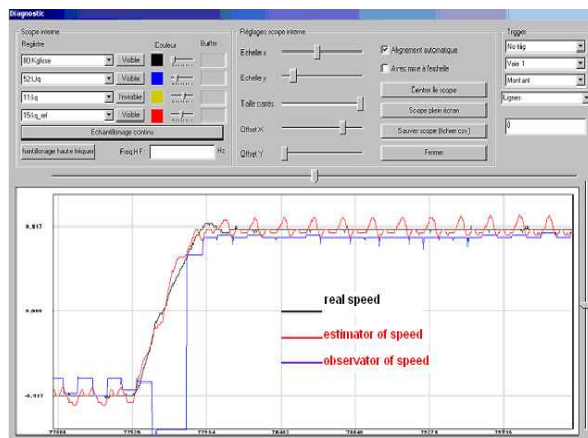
Diagnostic

Scope interne
Registre
Couleur
Buffer
80:Kglisse
Visible
52:Ud
Visible
11:Iq
Invisible
15:Iq_ref
Visible
Echantillonage continu
hantillonage haute fréquen
Freq HF:
Hz

Réglages scope interne
Echelle x
Echelle y
Taille carrés
Offset X
Offset Y
Alignement automatique
Avec mise à l'échelle
Centrer le scope
Scope plein écran
Sauver scope (fichier csv)
Fermer

Trigger
No trig
Voie 1
Montant
Lignes
0

0.917
0.000
-0.917

real speed
estimator of speed
observator of speed

77088
77528
77904
78402
78840
79278
79716